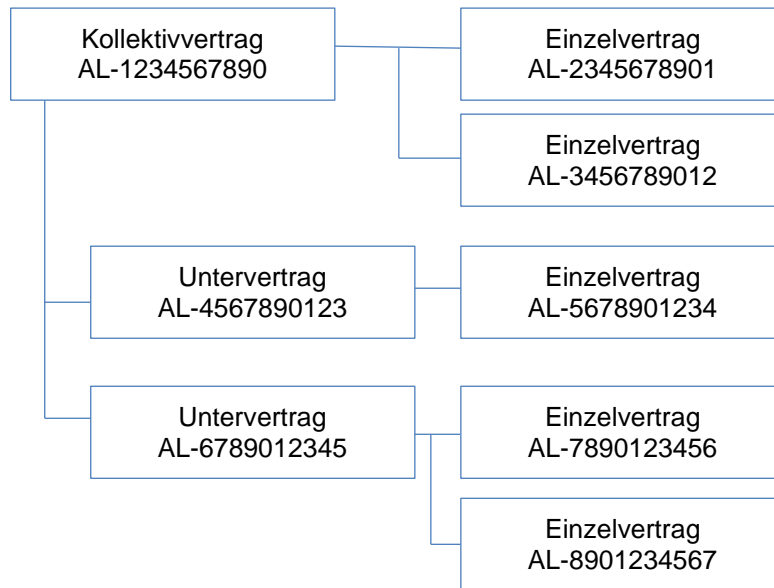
Kollektivvertrag
AL-1234567890

Einzelvertrag
AL-2345678901

Einzelvertrag
AL-3456789012

Untervertrag
AL-4567890123

Einzelvertrag
AL-5678901234

Untervertrag
AL-6789012345

Einzelvertrag
AL-7890123456

Einzelvertrag
AL-8901234567